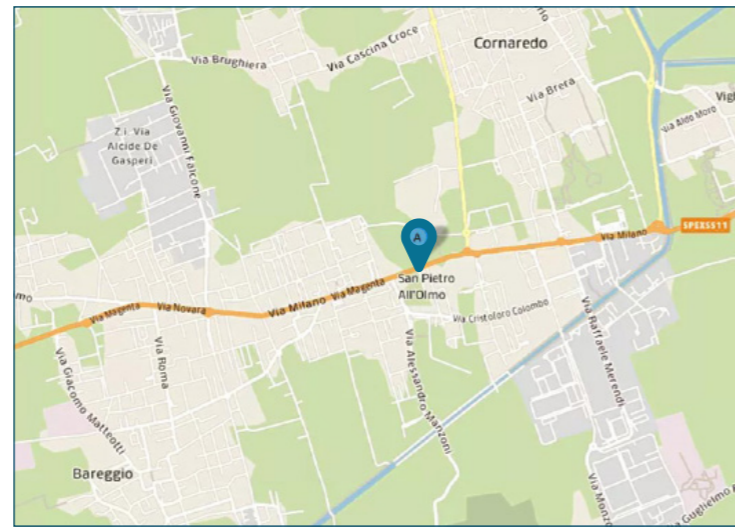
Via Cascina Croce
Cornaredo
Via Brughiera
Via Brera
Vig
Via Aldo Moro
Z.I. Via Alcide De Gasperi
Via Giovanni Falcone
SPEXSS11
Via Milano
A
San Pietro All'Olmo
mo
Via Magenta
Via Novara
Via Milano
Via Magenta
Via Cristoforo Colombo
Via Raffaele Merendi
Via Roma
Via Giacomo Matteotti
Via Alessandro Manzoni
Bareggio
Via Monza
Via Guglielmo